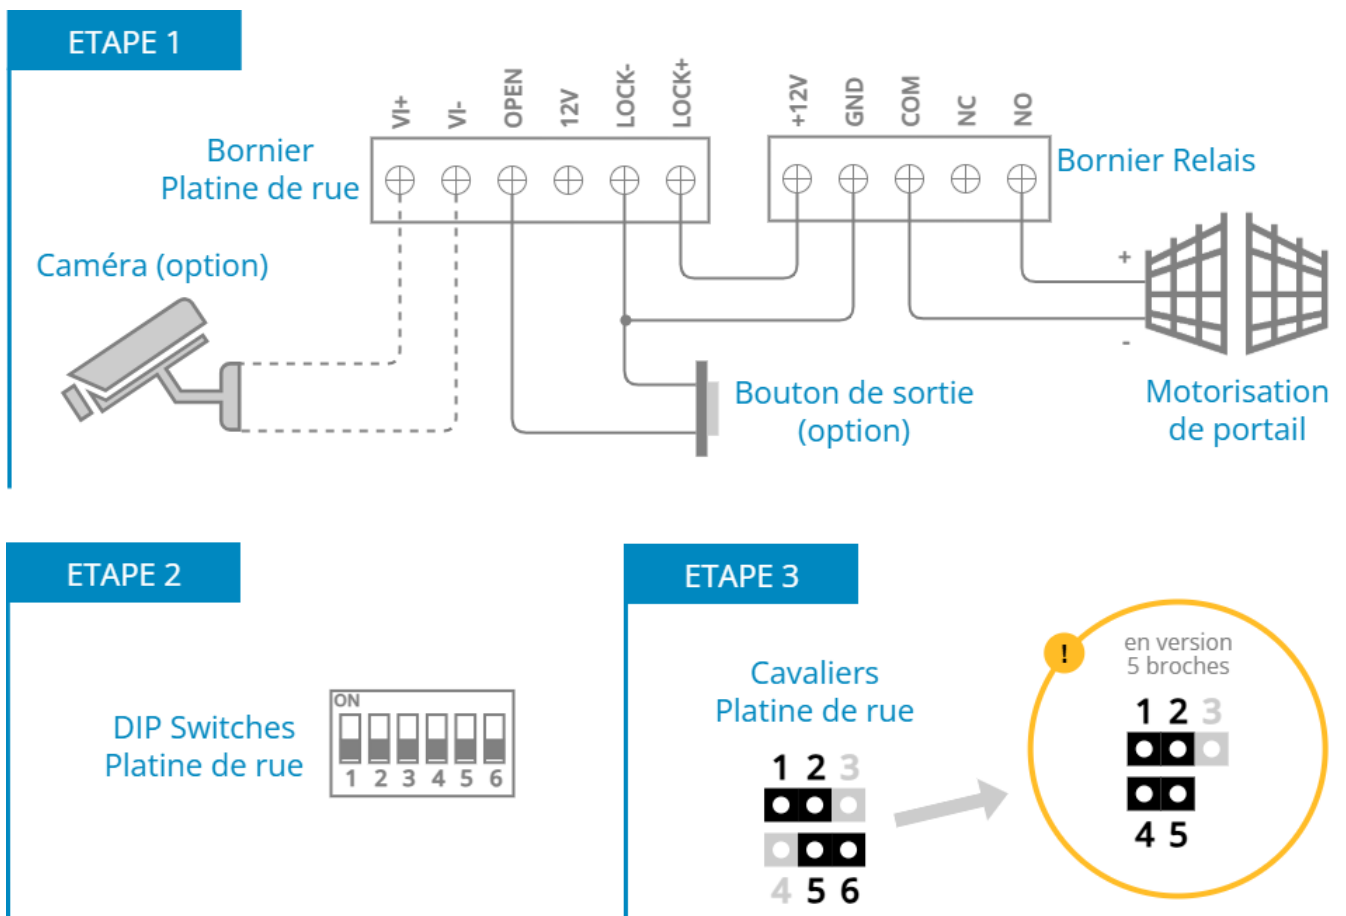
ETAPE 1

VI+ VI- OPEN 12V LOCK- LOCK+

Bornier Platine de rue

+12V GND COM NC NO

Bornier Relais

Caméra (option)

+

-

Bouton de sortie (option)

Motorisation de portail

ETAPE 2

DIP Switches Platine de rue

ON
1 2 3 4 5 6

ETAPE 3

Cavaliers Platine de rue

1 2 3

4 5 6

!

en version 5 broches

1 2 3

4 5